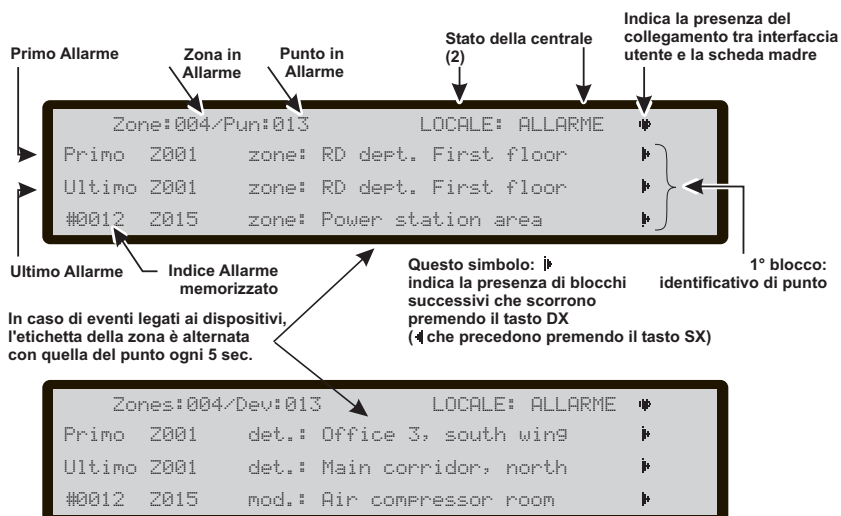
Primo Allarme

Zona in Allarme

Punto in Allarme

Stato della centrale (2)

Indica la presenza del collegamento tra interfaccia utente e la scheda madre

Zone:004/Pun:013 LOCALE: ALLARME

Primo Z001 zone: RD dept. First floor

Ultimo Z001 zone: RD dept. First floor

#0012 Z015 zone: Power station area

Ultimo Allarme

Indice Allarme memorizzato

Questo simbolo: indica la presenza di blocchi successivi che scorrono premendo il tasto DX ( che precedono premendo il tasto SX)

1° blocco: identificativo di punto

In caso di eventi legati ai dispositivi, l'etichetta della zona è alternata con quella del punto ogni 5 sec.

Zones:004/Dev:013 LOCALE: ALLARME

Primo Z001 det.: Office 3, south wing

Ultimo Z001 det.: Main corridor, north

#0012 Z015 mod.: Air compressor room